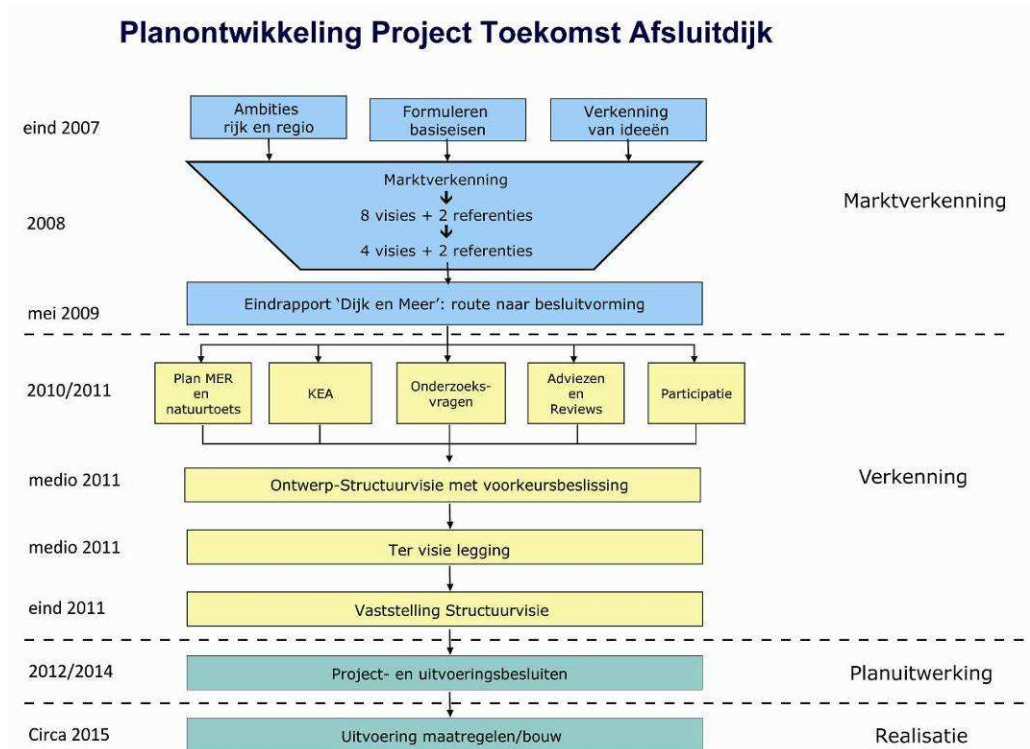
Planontwikkeling Project Toekomst Afsluitdijk

eind 2007

Ambities rijk en regio

Formuleren basiseisen

Verkenning van ideeën

Marktverkenning

8 visies + 2 referenties

4 visies + 2 referenties

2008

Marktverkenning

mei 2009

Eindrapport 'Dijk en Meer': route naar besluitvorming

2010/2011

Plan MER en natuurtoets

KEA

Onderzoeks-vragen

Adviezen en Reviews

Participatie

medio 2011

Ontwerp-Structuurvisie met voorkeursbeslissing

Verkenning

medio 2011

Ter visie legging

eind 2011

Vaststelling Structuurvisie

2012/2014

Project- en uitvoeringsbesluiten

Planuitwerking

Circa 2015

Uitvoering maatregelen/bouw

Realisatie